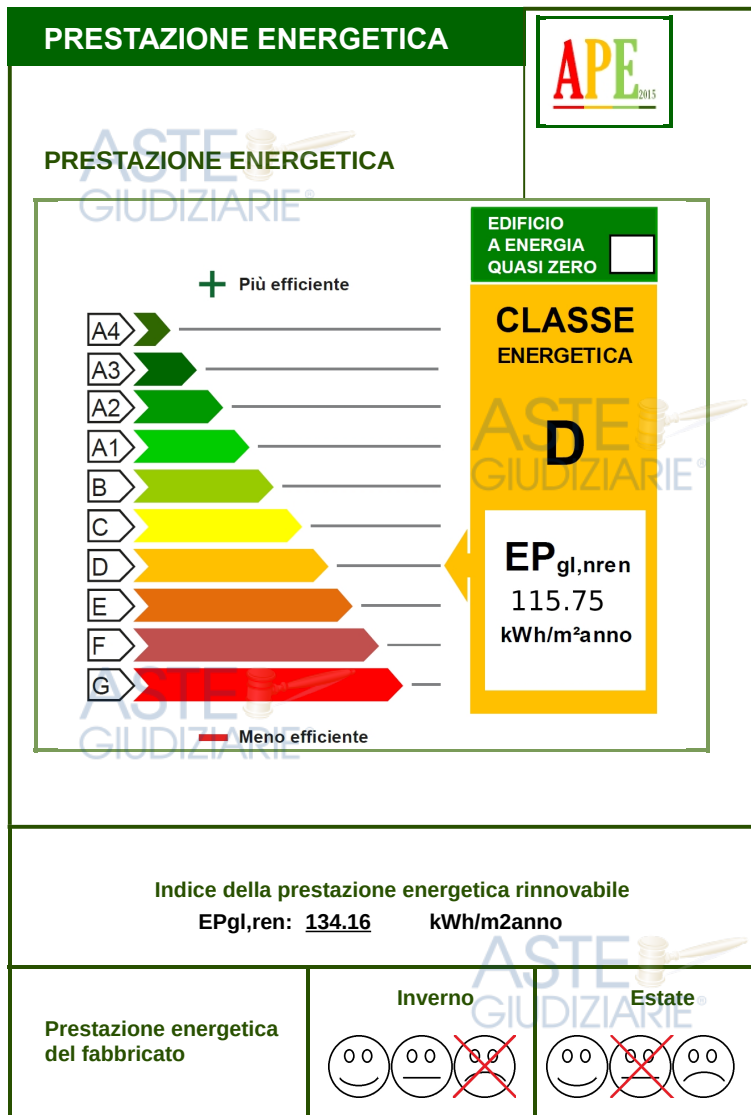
PRESTAZIONE ENERGETICA

APE 2015

PRESTAZIONE ENERGETICA

ASTE GIUDIZIARIE®

EDIFICIO A ENERGIA QUASI ZERO

+ Più efficiente

A4
A3
A2
A1
B
C
D
E
F
G

CLASSE ENERGETICA

ASTE GIUDIZIARIE®

D

$EP_{gl,nren}$
115.75
kWh/m²anno

ASTE GIUDIZIARIE®

Meno efficiente

Indice della prestazione energetica rinnovabile
EPgl,ren: 134.16 kWh/m2anno

ASTE GIUDIZIARIE®

Prestazione energetica del fabbricato

Inverno

Estate